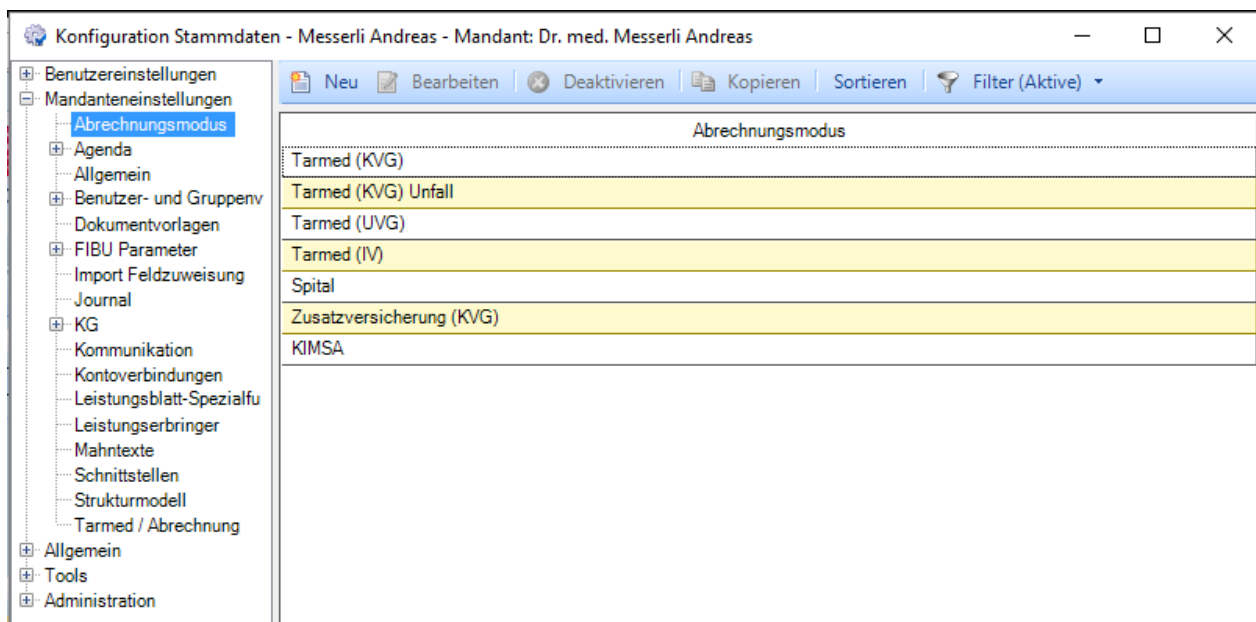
Konfiguration Stammdaten - Messerli Andreas - Mandant: Dr. med. Messerli Andreas

Benutzereinstellungen
Mandanteneinstellungen
Abrechnungsmodus
Agenda
Allgemein
Benutzer- und Gruppenv
Dokumentvorlagen
FIBU Parameter
Import Feldzuweisung
Journal
KG
Kommunikation
Kontoverbindungen
Leistungsblatt-Spezialfu
Leistungserbringer
Mahntexte
Schnittstellen
Strukturmodell
Tarmed / Abrechnung
Allgemein
Tools
Administration

Neu | Bearbeiten | Deaktivieren | Kopieren | Sortieren | Filter (Aktive)

| Abrechnungsmodus |
|---|
| Tarmed (KVG) |
| Tarmed (KVG) Unfall |
| Tarmed (UVG) |
| Tarmed (IV) |
| Spital |
| Zusatzversicherung (KVG) |
| KIMSA |